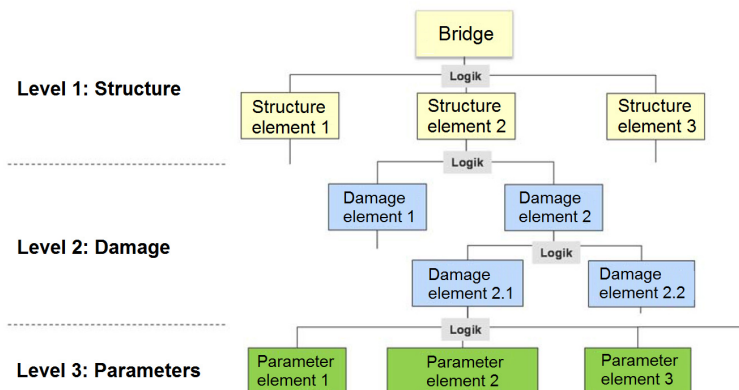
Bridge

Logik

Level 1: Structure

Structure element 1

Structure element 2

Structure element 3

Logik

Damage element 1

Damage element 2

Level 2: Damage

Logik

Damage element 2.1

Damage element 2.2

Logik

Level 3: Parameters

Parameter element 1

Parameter element 2

Parameter element 3